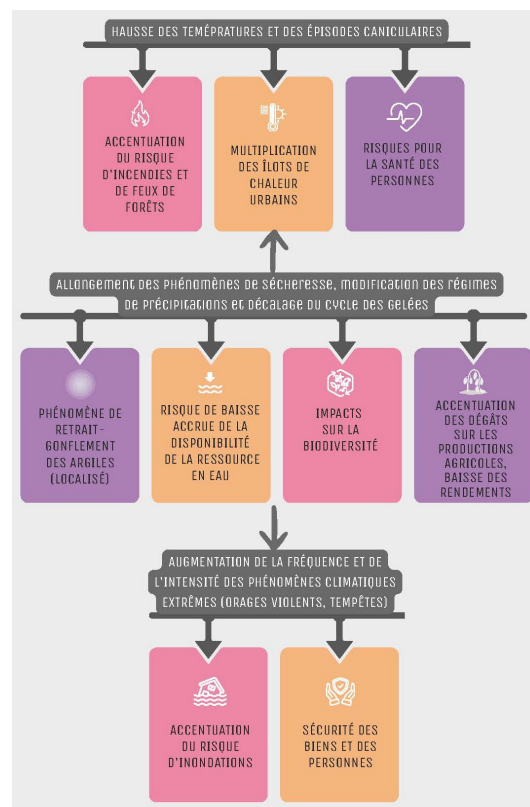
HAUSSE DES TEMÉPRATURES ET DES ÉPISODES CANICULAIRES

ACCENTUATION DU RISQUE D'INCENDIES ET DE FEUX DE FORÊTS

MULTIPLICATION DES ÎLOTS DE CHALEUR URBAINS

RISQUES POUR LA SANTÉ DES PERSONNES

Allongement des phénomènes de sécheresse, modification des régimes de précipitations et décalage du cycle des gelées

PHÉNOMÈNE DE RETRAIT-GONFLEMENT DES ARGILES (LOCALISÉ)

RISQUE DE BAISSE ACCRUE DE LA DISPONIBILITÉ DE LA RESSOURCE EN EAU

IMPACTS SUR LA BIODIVERSITÉ

ACCENTUATION DES DÉGÂTS SUR LES PRODUCTIONS AGRICOLES, BAISSE DES RENDEMENTS

AUGMENTATION DE LA FRÉQUENCE ET DE L'INTENSITÉ DES PHÉNOMÈNES CLIMATIQUES EXTRÊMES (ORAGES VIOLENTS, TEMPÊTES)

ACCENTUATION DU RISQUE D'INONDATIONS

SÉCURITÉ DES BIENS ET DES PERSONNES